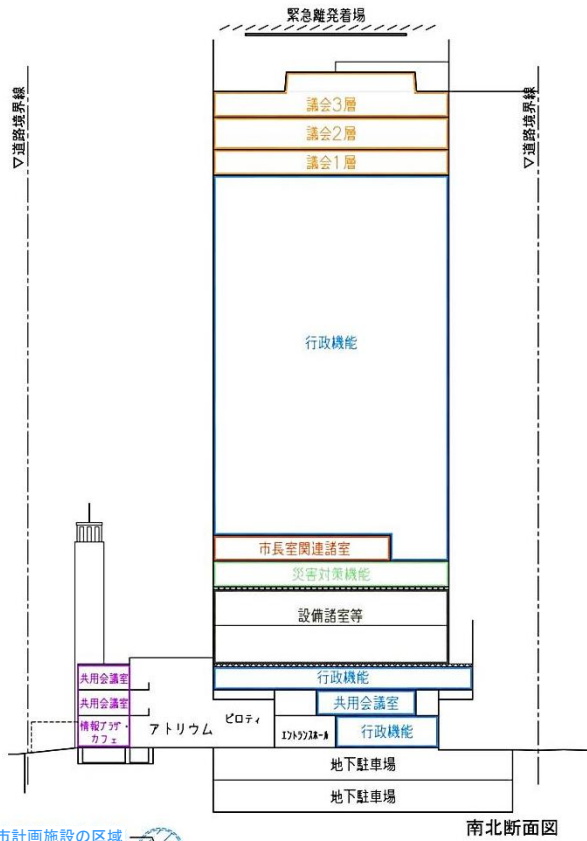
緊急離発着場

▽道路境界線

▽道路境界線

議会3層

議会2層

議会1層

行政機能

市長室関連諸室

災害対策機能

設備諸室等

共用会議室

共用会議室

情報プラザ・カフェ

アトリウム

ピロティ

行政機能

共用会議室

エントランスホール

行政機能

地下駐車場

地下駐車場

市計画施設の区域

南北断面図